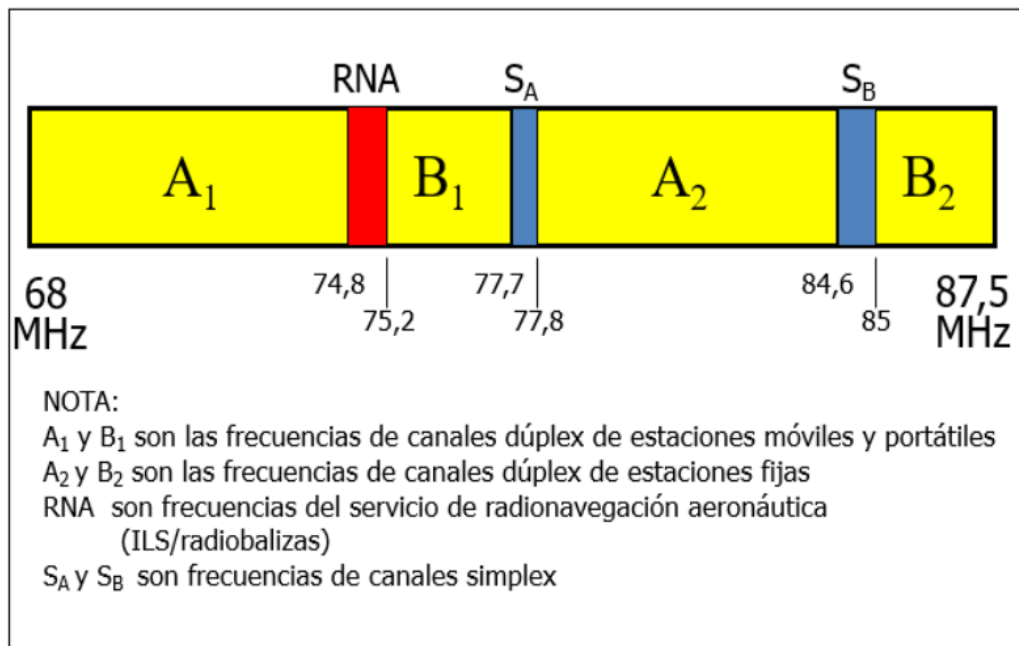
RNA $S_A$ $S_B$

$A_1$ $B_1$ $A_2$ $B_2$

68 MHz

74,8

75,2

77,7

77,8

84,6

85

87,5 MHz

NOTA:

$A_1$ y $B_1$ son las frecuencias de canales dúplex de estaciones móviles y portátiles

$A_2$ y $B_2$ son las frecuencias de canales dúplex de estaciones fijas

RNA son frecuencias del servicio de radionavegación aeronáutica (ILS/radiobalizas)

$S_A$ y $S_B$ son frecuencias de canales simplex